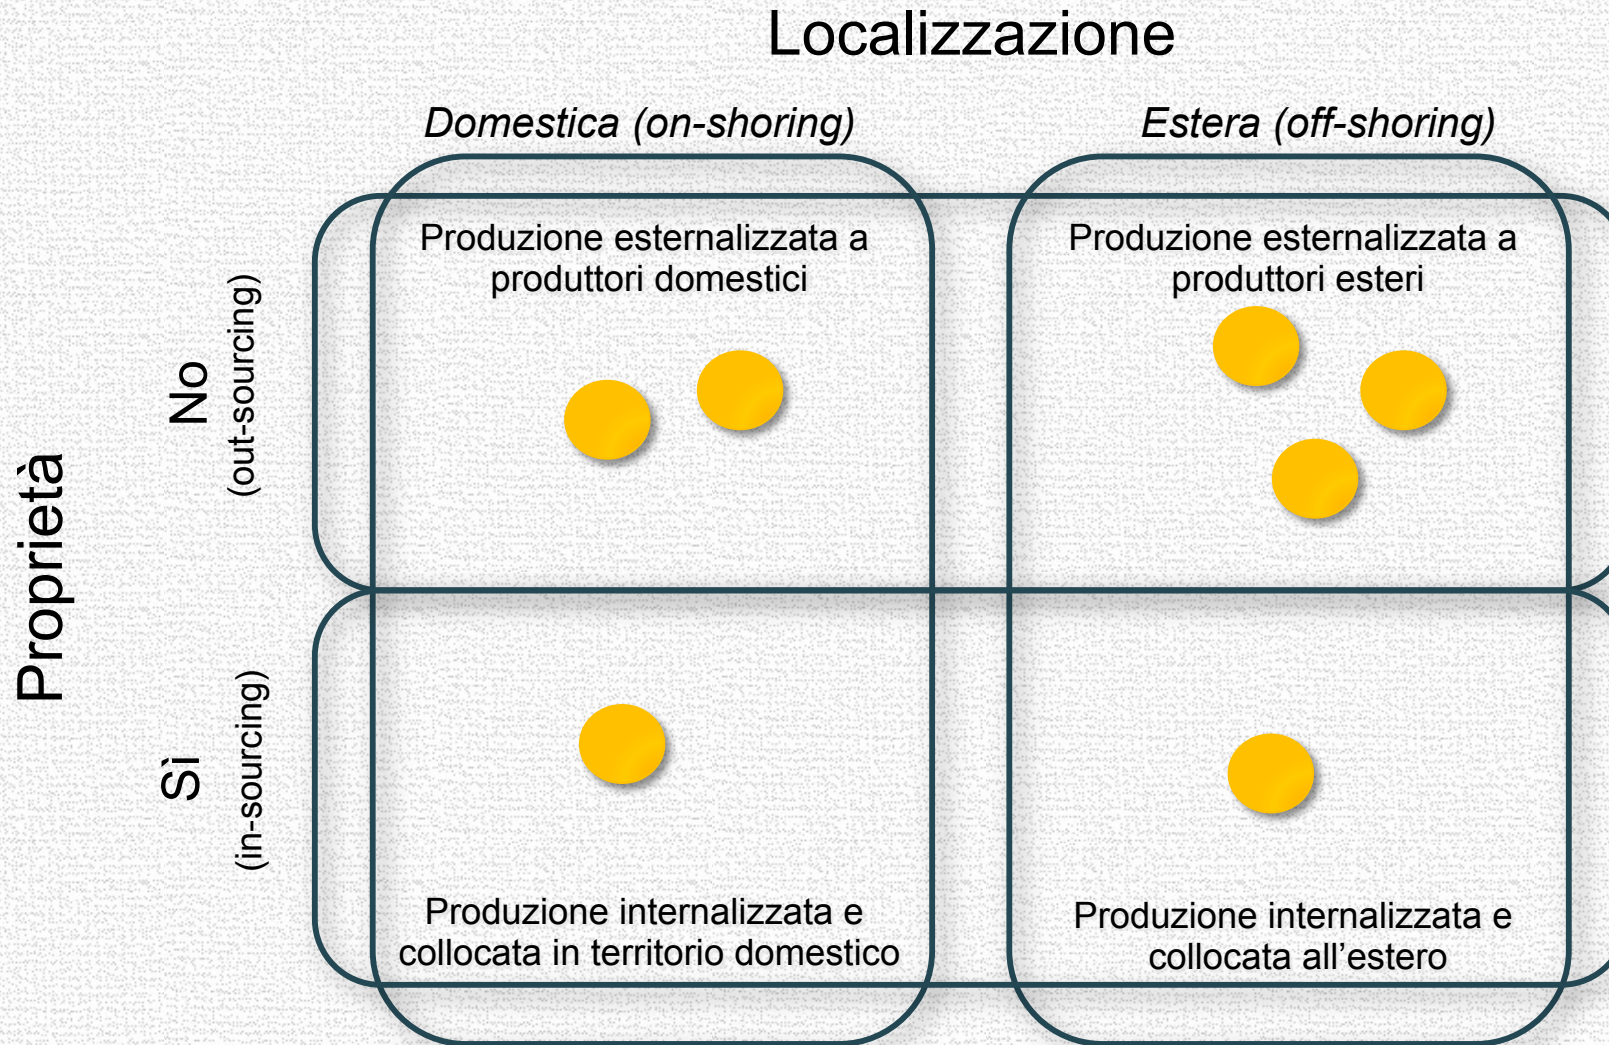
Localizzazione

Domestica (on-shoring)

Estera (off-shoring)

Proprietà

No (out-sourcing)

Sì (in-sourcing)

Produzione esternalizzata a produttori domestici

Produzione esternalizzata a produttori esteri

Produzione internalizzata e collocata in territorio domestico

Produzione internalizzata e collocata all’estero